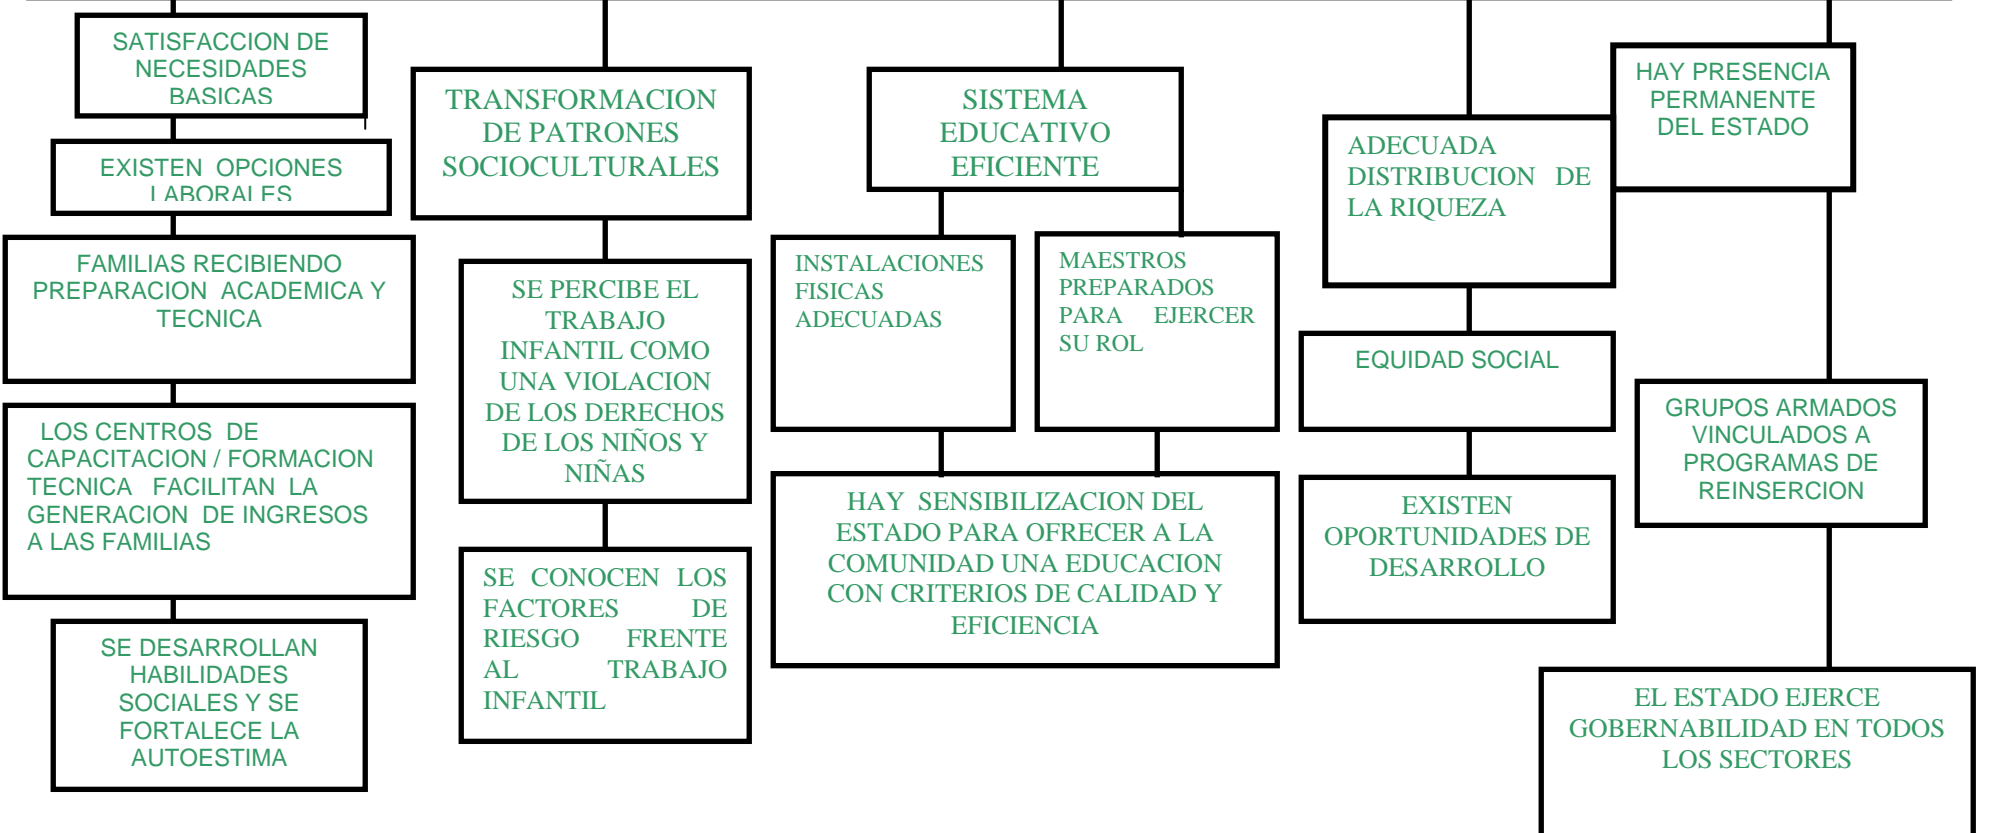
SATISFACCION DE NECESIDADES BASICAS

EXISTEN OPCIONES LABORALES

FAMILIAS RECIBIENDO PREPARACION ACADEMICA Y TECNICA

LOS CENTROS DE CAPACITACION / FORMACION TECNICA FACILITAN LA GENERACION DE INGRESOS A LAS FAMILIAS

SE DESARROLLAN HABILIDADES SOCIALES Y SE FORTALECE LA AUTOESTIMA

TRANSFORMACION DE PATRONES SOCIOCULTURALES

SE PERCIBE EL TRABAJO INFANTIL COMO UNA VIOLACION DE LOS DERECHOS DE LOS NIÑOS Y NIÑAS

SE CONOCEN LOS FACTORES DE RIESGO FRENTE AL TRABAJO INFANTIL

SISTEMA EDUCATIVO EFICIENTE

INSTALACIONES FISICAS ADECUADAS

MAESTROS PREPARADOS PARA EJERCER SU ROL

HAY SENSIBILIZACION DEL ESTADO PARA OFRECER A LA COMUNIDAD UNA EDUCACION CON CRITERIOS DE CALIDAD Y EFICIENCIA

ADECUADA DISTRIBUCION DE LA RIQUEZA

EQUIDAD SOCIAL

EXISTEN OPORTUNIDADES DE DESARROLLO

HAY PRESENCIA PERMANENTE DEL ESTADO

GRUPOS ARMADOS VINCULADOS A PROGRAMAS DE REINSERCION

EL ESTADO EJERCE GOBERNABILIDAD EN TODOS LOS SECTORES